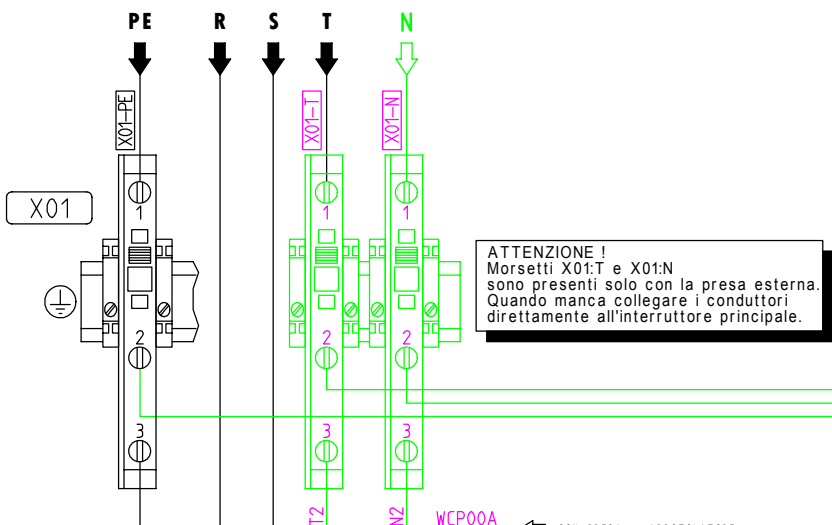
PE R S T N

X01-PE

X01-T

X01-N

X01

1

2

3

1

2

3

1

2

3

ATTENZIONE !
Morsetti X01:T e X01:N sono presenti solo con la presa esterna. Quando manca collegare i conduttori direttamente all'interruttore principale.

T2

N2

WCP00A

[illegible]